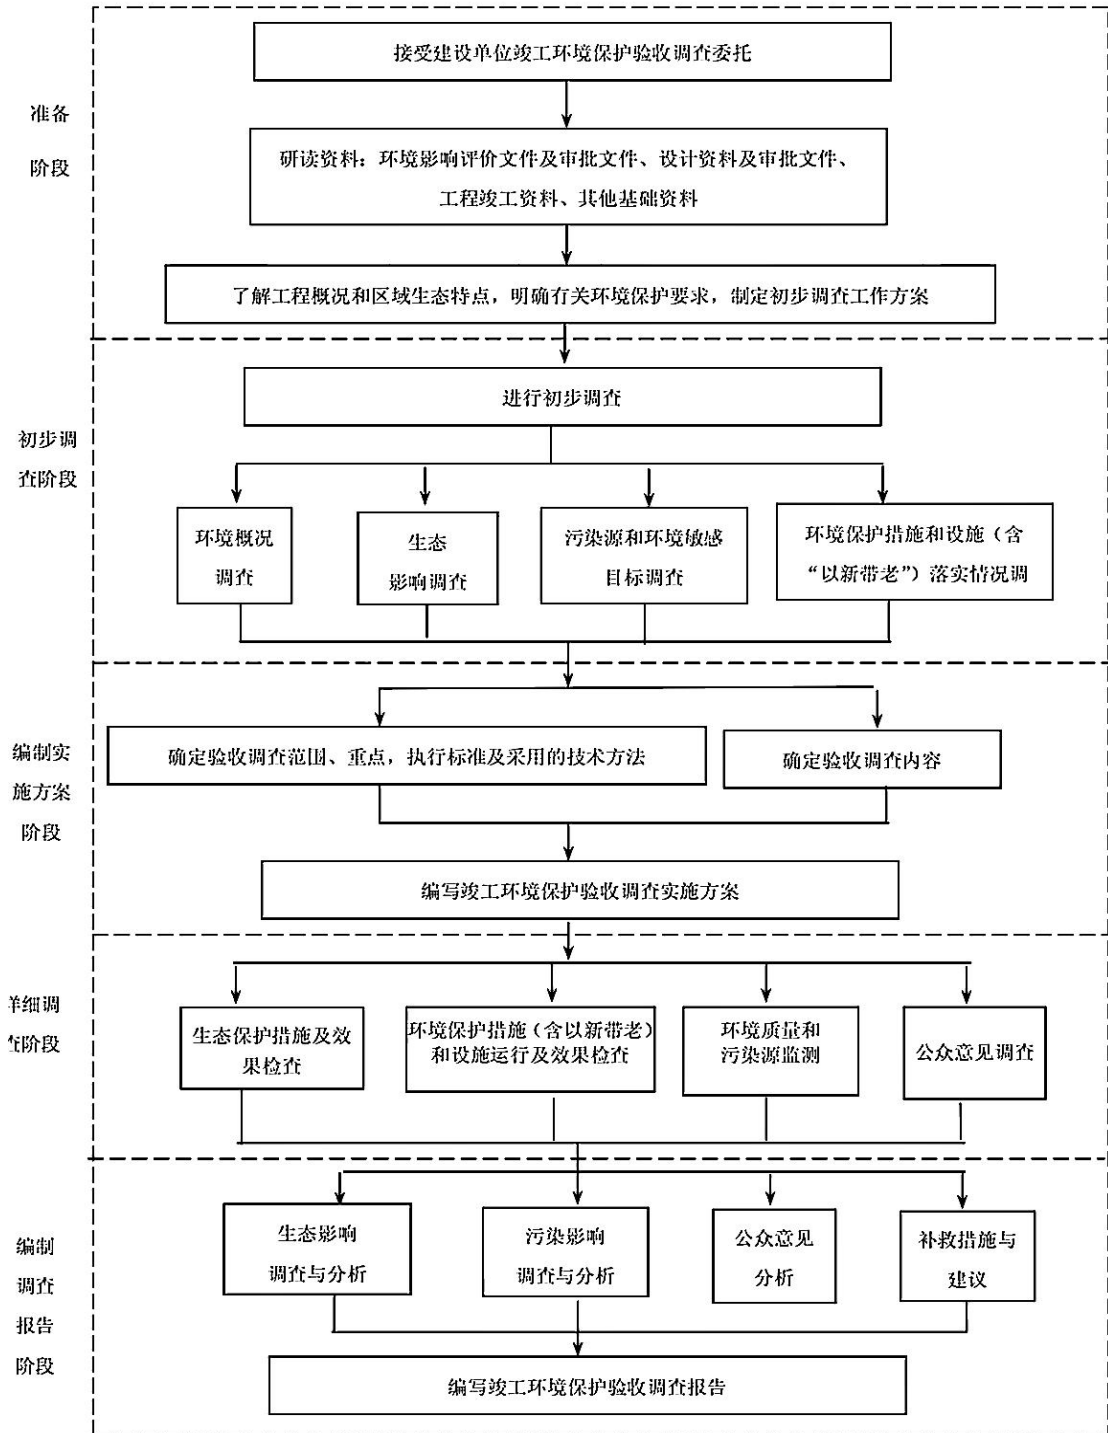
准备阶段

接受建设单位竣工环境保护验收调查委托

研读资料：环境影响评价文件及审批文件、设计资料及审批文件、工程竣工资料、其他基础资料

了解工程概况和区域生态特点，明确有关环境保护要求，制定初步调查工作方案

初步调查阶段

进行初步调查

环境概况调查

生态影响调查

污染源和环境敏感目标调查

环境保护措施和设施（含“以新带老”）落实情况调

编制实施方案阶段

确定验收调查范围、重点，执行标准及采用的技术方法

确定验收调查内容

编写竣工环境保护验收调查实施方案

羊细调乍阶段

生态保护措施及效果检查

环境保护措施（含以新带老）和设施运行及效果检查

环境质量和污染源监测

公众意见调查

编制调查报告阶段

生态影响调查与分析

污染影响调查与分析

公众意见分析

补救措施与建议

编写竣工环境保护验收调查报告